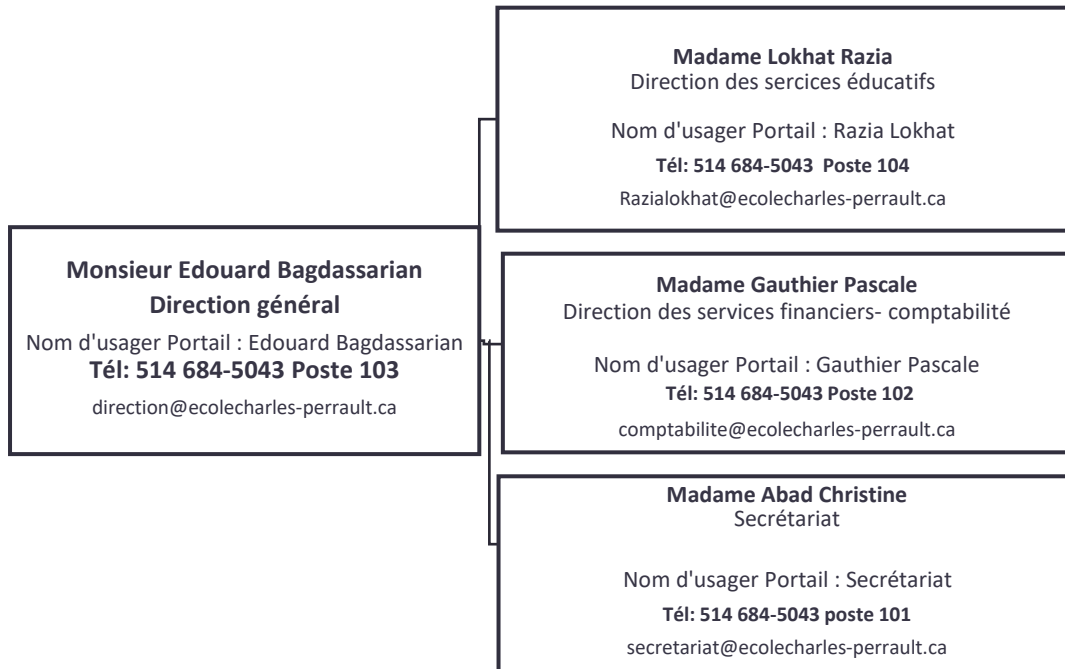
Monsieur Edouard Bagdassarian
Direction général
Nom d'usager Portail : Edouard Bagdassarian
Tél: 514 684-5043 Poste 103
direction@ecolecharles-perrault.ca

Madame Lokhat Razia
Direction des sercices éducatifs
Nom d'usager Portail : Razia Lokhat
Tél: 514 684-5043 Poste 104
Razialokhat@ecolecharles-perrault.ca

Madame Gauthier Pascale
Direction des services financiers- comptabilité
Nom d'usager Portail : Gauthier Pascale
Tél: 514 684-5043 Poste 102
comptabilite@ecolecharles-perrault.ca

Madame Abad Christine
Secrétariat
Nom d'usager Portail : Secrétariat
Tél: 514 684-5043 poste 101
secretariat@ecolecharles-perrault.ca